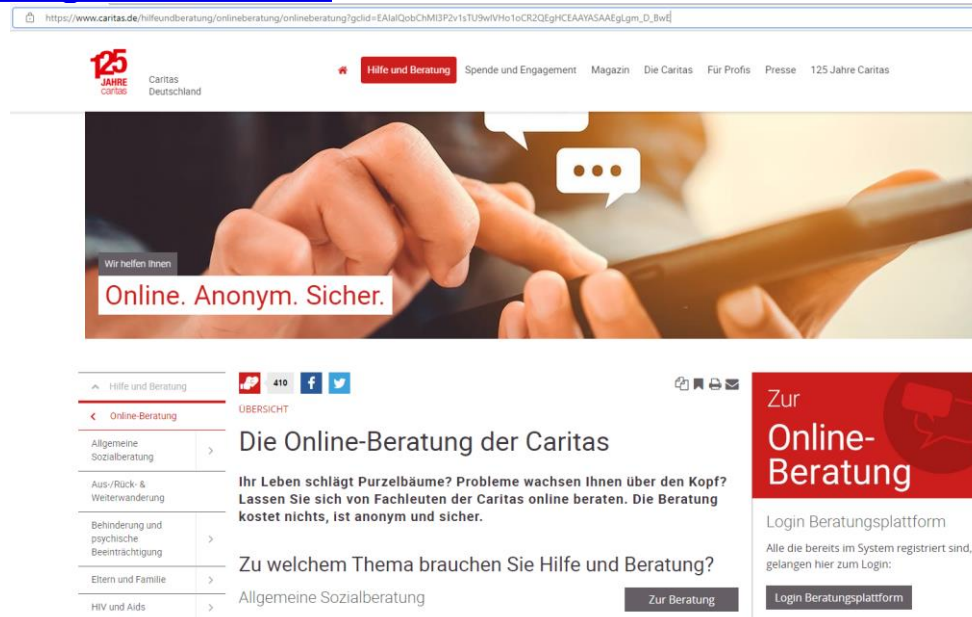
https://www.caritas.de/hilfeundberatung/onlineberatung/onlineberatung?gclid=EAIaIQobChMI3P2v1sTU9wIVHo1oCR2QEgHCEAAYASAAEgLgm_D_BwE

125 JAHRE caritas Caritas Deutschland

Hilfe und Beratung Spende und Engagement Magazin Die Caritas Für Profis Presse 125 Jahre Caritas

Wir helfen Ihnen

Online. Anonym. Sicher.

Hilfe und Beratung

Online-Beratung

Allgemeine Sozialberatung

Aus-/Rück- & Weiterwanderung

Behinderung und psychische Beeinträchtigung

Eltern und Familie

HIV und Aids

410

ÜBERSICHT

Die Online-Beratung der Caritas

Ihr Leben schlägt Purzelbäume? Probleme wachsen Ihnen über den Kopf? Lassen Sie sich von Fachleuten der Caritas online beraten. Die Beratung kostet nichts, ist anonym und sicher.

Zu welchem Thema brauchen Sie Hilfe und Beratung?

Allgemeine Sozialberatung

Zur Beratung

Zur Online-Beratung

Login Beratungsplattform

Alle die bereits im System registriert sind, gelangen hier zum Login:

Login Beratungsplattform